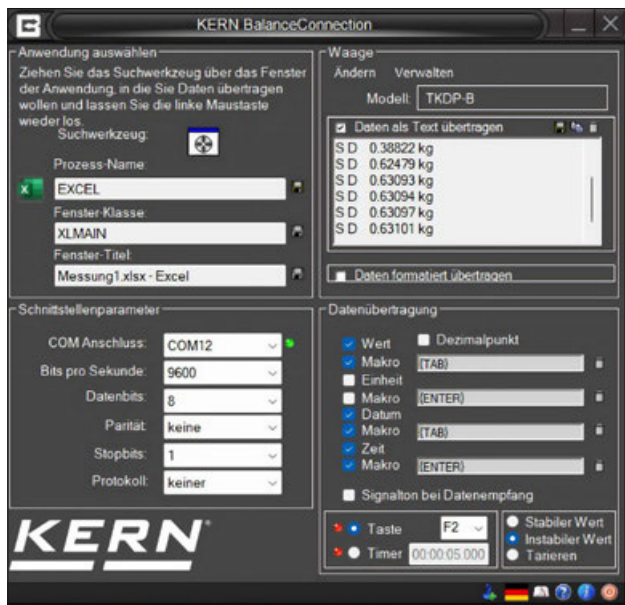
KERN BalanceConnection

Anwendung auswählen

Ziehen Sie das Suchwerkzeug über das Fenster der Anwendung, in die Sie Daten übertragen wollen und lassen Sie die linke Maustaste wieder los.

Suchwerkzeug:

Prozess-Name:

EXCEL

Fenster-Klasse:

XLMAIN

Fenster-Titel:

Messung1.xlsx - Excel

Waage

Ändern Verwalten

Modell: TKDP-B

Daten als Text übertragen

S D 0.38822 kg
S D 0.62479 kg
S D 0.63093 kg
S D 0.63094 kg
S D 0.63097 kg
S D 0.63101 kg

Daten formatiert übertragen

Schnittstellenparameter

COM Anschluss: COM12

Bits pro Sekunde: 9600

Datenbits: 8

Parität: keine

Stopbits: 1

Protokoll: keiner

Datenübertragung

Wert
Dezimalpunkt
Makro {TAB}
Einheit
Makro {ENTER}
Datum
Makro {TAB}
Zeit
Makro {ENTER}

Signalton bei Datenempfang

KERN

Taste F2
Timer 00:00:05.000

Stabiler Wert
Instabiler Wert
Tarieren